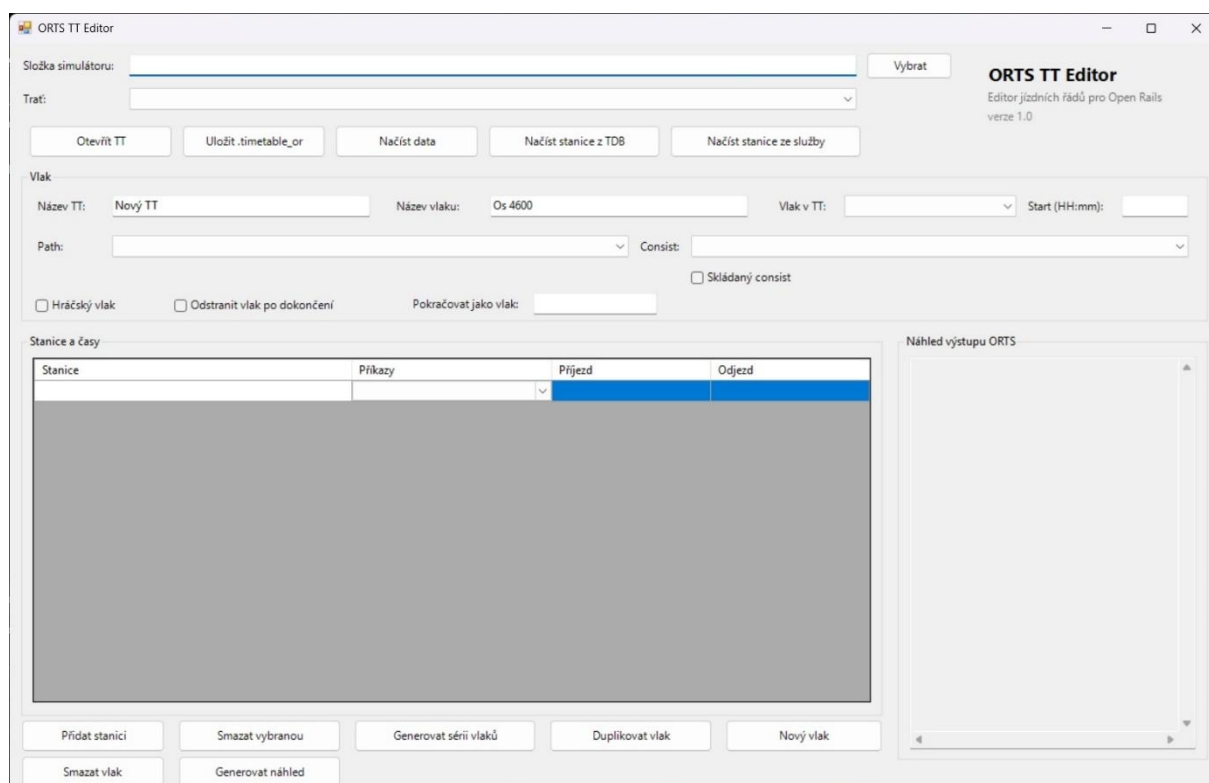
ORTS TT Editor

Složka simulátoru:

Vybrat

ORTS TT Editor

Editor jízdních řádů pro Open Rails
verze 1.0

Trať:

Otevřít TT | Uložit .timetable_or | Načíst data | Načíst stanice z TDB | Načíst stanice ze služby

Vlak

Název TT: Nový TT

Název vlaku: Os 4600

Vlak v TT:

Start (HH:mm):

Path:

Consist:

Skládaný consist

Hráčský vlak

Odstranit vlak po dokončení

Pokračovat jako vlak:

Stanice a časy

| Stanice | Příkazy | Příjezd | Odjezd |
|---|---|---|---|
| | | | |

Náhled výstupu ORTS

Přidat stanici | Smazat vybranou | Generovat sérii vlaků | Duplikovat vlak | Nový vlak

Smazat vlak | Generovat náhled